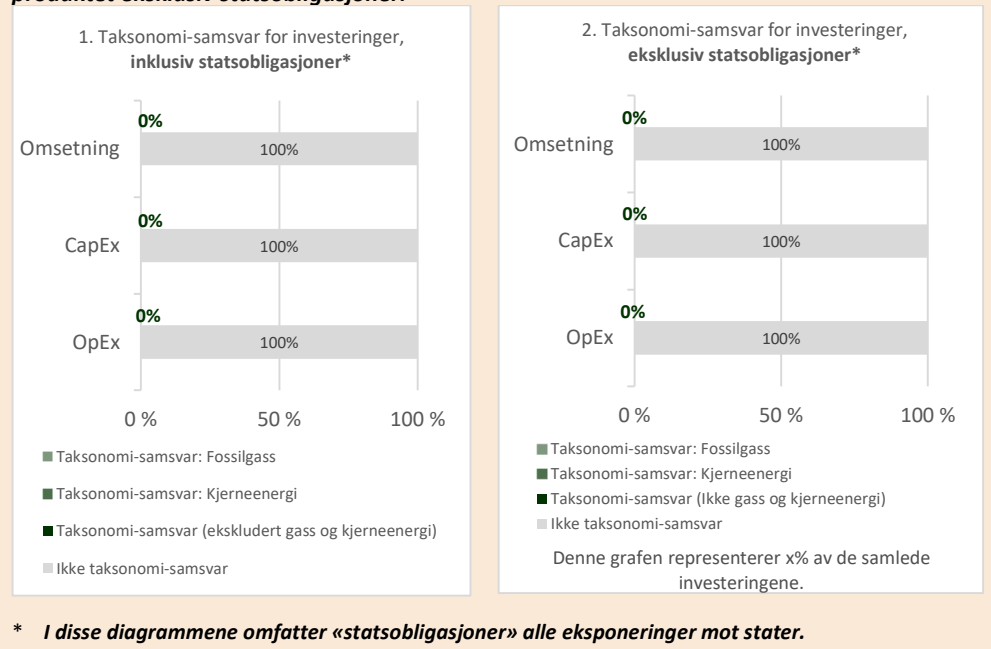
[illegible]

1. Taksonomi-samsvar for investeringer, **inklusiv statsobligasjoner\***

0%
Omsetning 100%
0%
CapEx 100%
0%
OpEx 100%

0 % 50 % 100 %

Taksonomi-samsvar: Fossilgass
Taksonomi-samsvar: Kjerneenergi
Taksonomi-samsvar (ekskludert gass og kjerneenergi)
Ikke taksonomi-samsvar

2. Taksonomi-samsvar for investeringer, **eksklusiv statsobligasjoner\***

0%
Omsetning 100%
0%
CapEx 100%
0%
OpEx 100%

0 % 50 % 100 %

Taksonomi-samsvar: Fossilgass
Taksonomi-samsvar: Kjerneenergi
Taksonomi-samsvar (Ikke gass og kjerneenergi)
Ikke taksonomi-samsvar

Denne grafen representerer x% av de samlede investeringene.

\* *I disse diagrammene omfatter «statsobligasjoner» alle eksponeringer mot stater.*